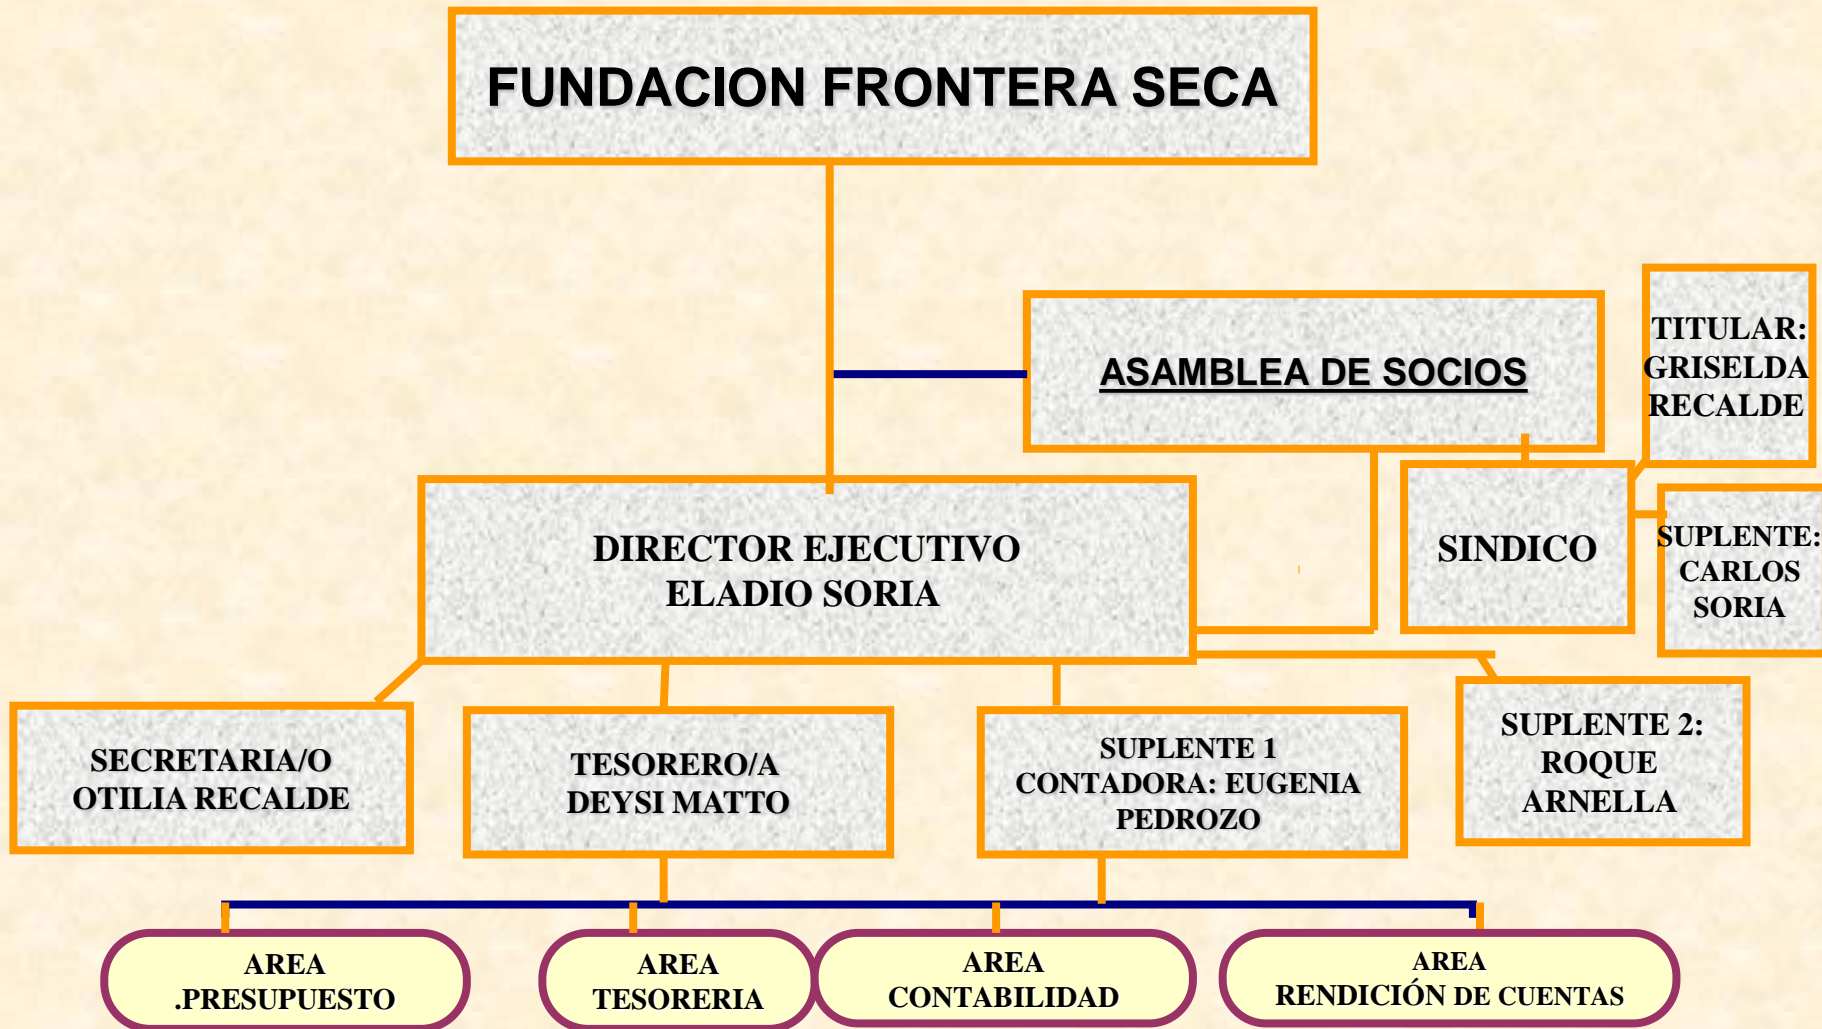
FUNDACION FRONTERA SECA

ASAMBLEA DE SOCIOS

TITULAR: GRISELDA RECALDE

DIRECTOR EJECUTIVO
ELADIO SORIA

SINDICO

SUPLENTE: CARLOS SORIA

SUPLENTE 2: ROQUE ARNELLA

SECRETARIA/O
OTILIA RECALDE

TESORERO/A
DEYSI MATTO

SUPLENTE 1
CONTADORA: EUGENIA PEDROZO

AREA
.PRESUPUESTO

AREA
TESORERIA

AREA
CONTABILIDAD

AREA
RENDICIÓN DE CUENTAS